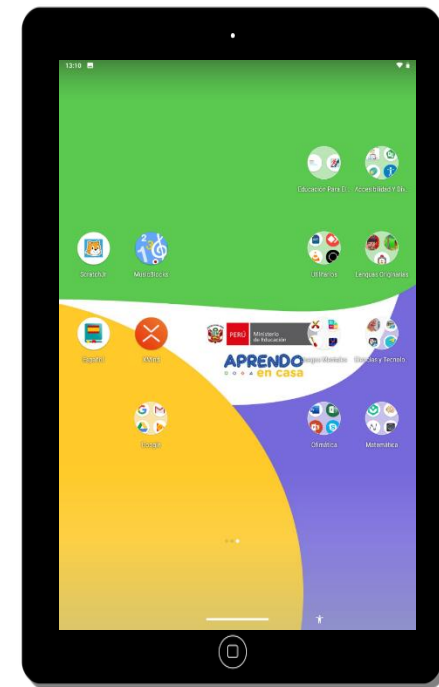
13:10

Educación Para El...
Accesibilidad Y Sis...

ScratchJr
MuseScore
Utilitarios
Lenguas Originarias

Español
XMind
PERÚ Ministerio de Educación
APRENDO en casa
Juegos Mentales
Ciencias y Tecnolo...

Google
Ofimática
Matemática